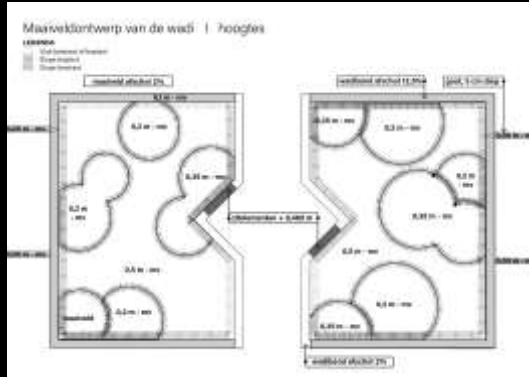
Maaiveldontwerp van de wadi | hoogtes

LEGENDA
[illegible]
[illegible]
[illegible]

maaiveld afschot 2%

0,2 m - mv

0,2 m - mv

0,2 m - mv

0,35 m - mv

0,5 m - mv

maaiveld

0,2 m - mv

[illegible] + 0,460 m

wadibodem afschot 12,5%

goot, 0,1 m diep

0,35 m - mv

0,2 m - mv

0,2 m - mv

0,45 m - mv

0,3 m - mv

0,3 m - mv

0,45 m - mv

wadibodem afschot 2%

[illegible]

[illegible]

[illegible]

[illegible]